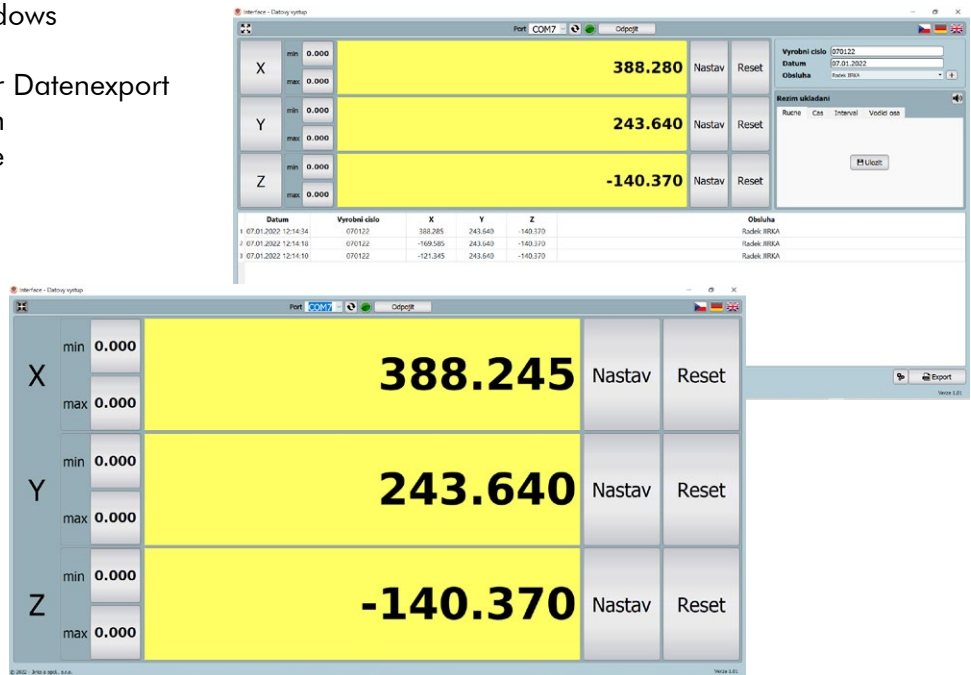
dows

r Datenexport
n
e

Interface - Datovy vystup

Port COM7 Odpojit

| X | min 0.000 | max 0.000 | 388.280 | Nastav | Reset |
|---|---|---|---|---|---|
| Y | min 0.000 | max 0.000 | 243.640 | Nastav | Reset |
| Z | min 0.000 | max 0.000 | -140.370 | Nastav | Reset |

Vyrobni cislo 070122
Datum 07.01.2022
Obsluha Radek JIRKA

Rezim ukladani
Rucne Cas Interval Vodici osa
Ulozit

| | Datum | Vyrobni cislo | X | Y | Z | Obsluha |
|---|---|---|---|---|---|---|
| 1 | 07.01.2022 12:14:34 | 070122 | 388.285 | 243.640 | -140.370 | Radek JIRKA |
| 2 | 07.01.2022 12:14:18 | 070122 | -169.585 | 243.640 | -140.370 | Radek JIRKA |
| 3 | 07.01.2022 12:14:10 | 070122 | -121.345 | 243.640 | -140.370 | Radek JIRKA |

Export
Verze 1.01

Interface - Datovy vystup

Port COM7 Odpojit

| X | min 0.000 | max 0.000 | 388.245 | Nastav | Reset |
|---|---|---|---|---|---|
| Y | min 0.000 | max 0.000 | 243.640 | Nastav | Reset |
| Z | min 0.000 | max 0.000 | -140.370 | Nastav | Reset |

© 2022 - Jirka a spol., s.r.o.
Verze 1.01